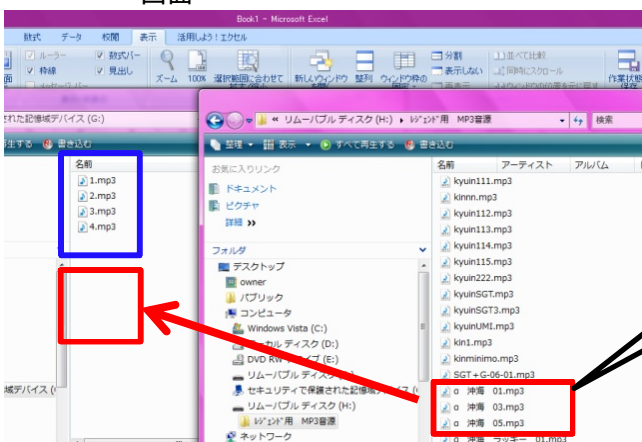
画面

Book1 - Microsoft Excel

数式　データ　校閲　表示　活用しよう！エクセル

ルーラー　数式バー　枠線　見出し　ズーム　100%　選択範囲に合わせて拡大/縮小　新しいウィンドウを開く　整列　ウィンドウ枠の固定　分割　表示しない　並べて比較　同時にスクロール　作業状態の保存

された記憶域デバイス (G:)

生する　書き込む

名前
1.mp3
2.mp3
3.mp3
4.mp3

域デバイス (

« リムーバブル ディスク (H:) ▸ ﾚｼﾞｪﾝﾄﾞ用 MP3音源

検索

整理　表示　すべて再生する　書き込む

お気に入りリンク
ドキュメント
ピクチャ
詳細 »

フォルダ
デスクトップ
owner
パブリック
コンピュータ
Windows Vista (C:)
ローカル ディスク (D:)
DVD RW ドライブ (E:)
リムーバブル ディスク
セキュリティで保護された記憶域デバイス (
リムーバブル ディスク (H:)
ﾚｼﾞｪﾝﾄﾞ用 MP3音源
ネットワーク

名前　アーティスト　アルバム
kyuin111.mp3
kinnn.mp3
kyuin112.mp3
kyuin113.mp3
kyuin114.mp3
kyuin115.mp3
kyuin222.mp3
kyuinSGT.mp3
kyuinSGT3.mp3
kyuinUMI.mp3
kin1.mp3
kinminimo.mp3
SGT＋G-06-01.mp3
α 沖海 01.mp3
α 沖海 03.mp3
α 沖海 05.mp3
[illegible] ラッキー 01.mp3